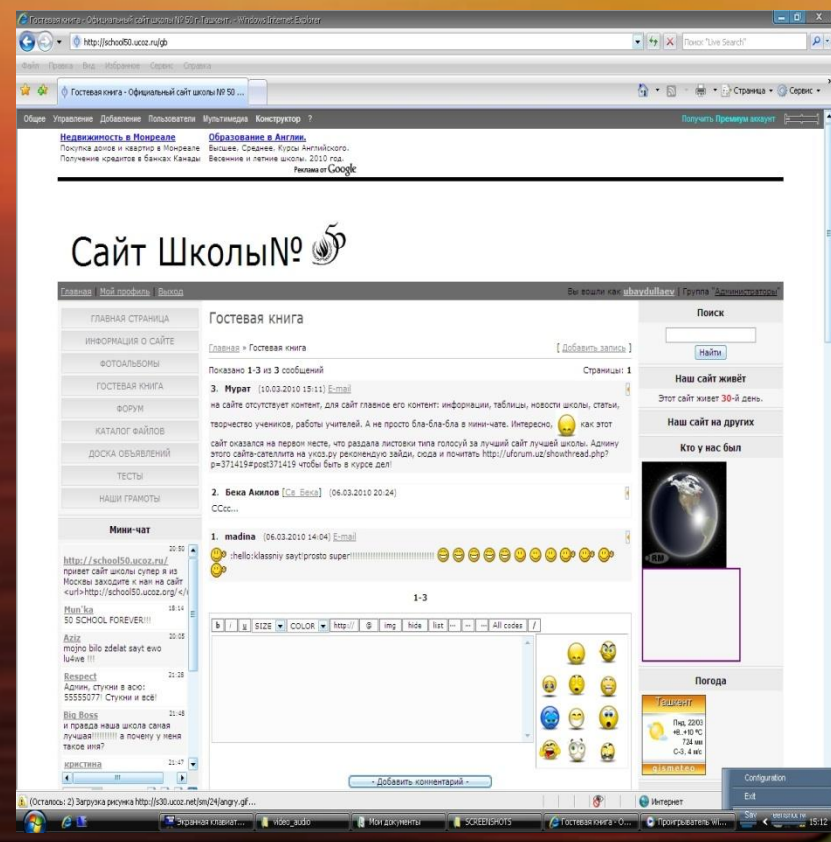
Гостевая книга - Официальный сайт школы № 50 г. Ташкент - Windows Internet Explorer

http://school50.ucoz.ru/gb

Поиск "Live Search"

Файл Правка Вид Избранное Сервис Справка

Гостевая книга - Официальный сайт школы № 50 ...

Страница • Сервис •

Общее Управление Добавление Пользователи Мультимедиа Конструктор ?

Получить Премиум аккаунт

Недвижимость в Монреале
Покупка домов и квартир в Монреале
Получение кредитов в банках Канады

Образование в Англии.
Высшее, Среднее, Курсы Английского.
Весенние и летние школы. 2010 год.

Реклама от Google

Сайт Школы№ 50

Главная Мой профиль Выход

Вы вошли как ubaydullaev | Группа "Администраторы"

ГЛАВНАЯ СТРАНИЦА
ИНФОРМАЦИЯ О САЙТЕ
ФОТОАЛЬБОМЫ
ГОСТЕВАЯ КНИГА
ФОРУМ
КАТАЛОГ ФАЙЛОВ
ДОСКА ОБЪЯВЛЕНИЙ
ТЕСТЫ
НАШИ ГРАМОТЫ

Мини-чат

http://school50.ucoz.ru/ 20:50
привет сайт школы супер я из Москвы заходите к нам на сайт <url>http://school50.ucoz.org/</

Mun'ka 18:14
50 SCHOOL FOREVER!!!!

Aziz 20:05
mojno bilo zdelat sayt ewo lu4we !!!

Respect 21:28
Админ, стукни в асю: 55555077! Стукни и всё!

Big Boss 21:48
и правда наша школа самая лучшая!!!!!!!!!! а почему у меня такое имя?

кристина 21:47

Гостевая книга

Главная » Гостевая книга

[ Добавить запись ]

Показано 1-3 из 3 сообщений

Страницы: 1

3. Мурат (10.03.2010 15:11) E-mail

на сайте отсутствует контент, для сайт главное его контент: информации, таблицы, новости школы, статьи, творчество учеников, работы учителей. А не просто бла-бла-бла в мини-чате. Интересно, как этот сайт оказался на первом месте, что раздала листовки типа голосуй за лучший сайт лучшей школы. Админу этого сайта-сателлита на укоз.ру рекомендую зайди, сюда и почитать http://uforum.uz/showthread.php?p=371419#post371419 чтобы быть в курсе дел!

2. Бека Акилов [Сж_Бека] (06.03.2010 20:24)

CCcc...

1. madina (06.03.2010 14:04) E-mail

:hello:klassniy sayt!prosto super!!!!!!!!!!!!!!!!!!!!!!!!!!!!!!

1-3

b i u SIZE COLOR http:// @ img hide list All codes /

- Добавить комментарий -

Поиск

Найти

Наш сайт живёт

Этот сайт живет 30-й день.

Наш сайт на других

Кто у нас был

Погода

Ташкент

Пнд, 22/03
+8..+10 °C
724 мм
С-З, 4 м/с

gismeteo

(Осталось: 2) Загрузка рисунка http://s30.ucoz.net/sm/24/angry.gif...

Интернет

Configuration

Exit

Экранная клавиат... video_audio Мои документы SCREENSHOTS Гостевая книга - О... Проигрыватель Wi... 15:12